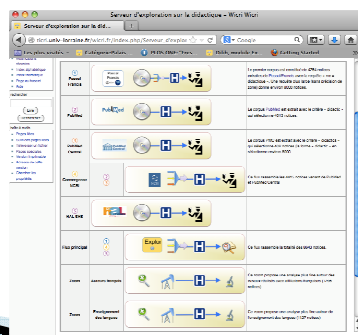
Serveur d'exploration sur le didactique - Wicri Wicri

Serveur d'exploration sur le did...

dmi.univ-lorraine.fr/wicri.fr/index.php/Serveur_d'explor

Google

Pascal Francis

PubMed

Institut Curie

Composantes UDL

HAL/INIST

HAL

Flux principal

Explor

Zones

Zones

Le premier corpus est constitué des notices extraites de PascalFrancis avec la requête « ». Attention : une requête plus large basée précision est conservée.

Le corpus PubMed est extrait avec le critère « didactic » qui sélectionne notices.

Le corpus HAL est extrait avec le critère « didactic » qui sélectionne des notices.

Ce flux rassemble les notices.

Ce flux rassemble la totalité des notices.